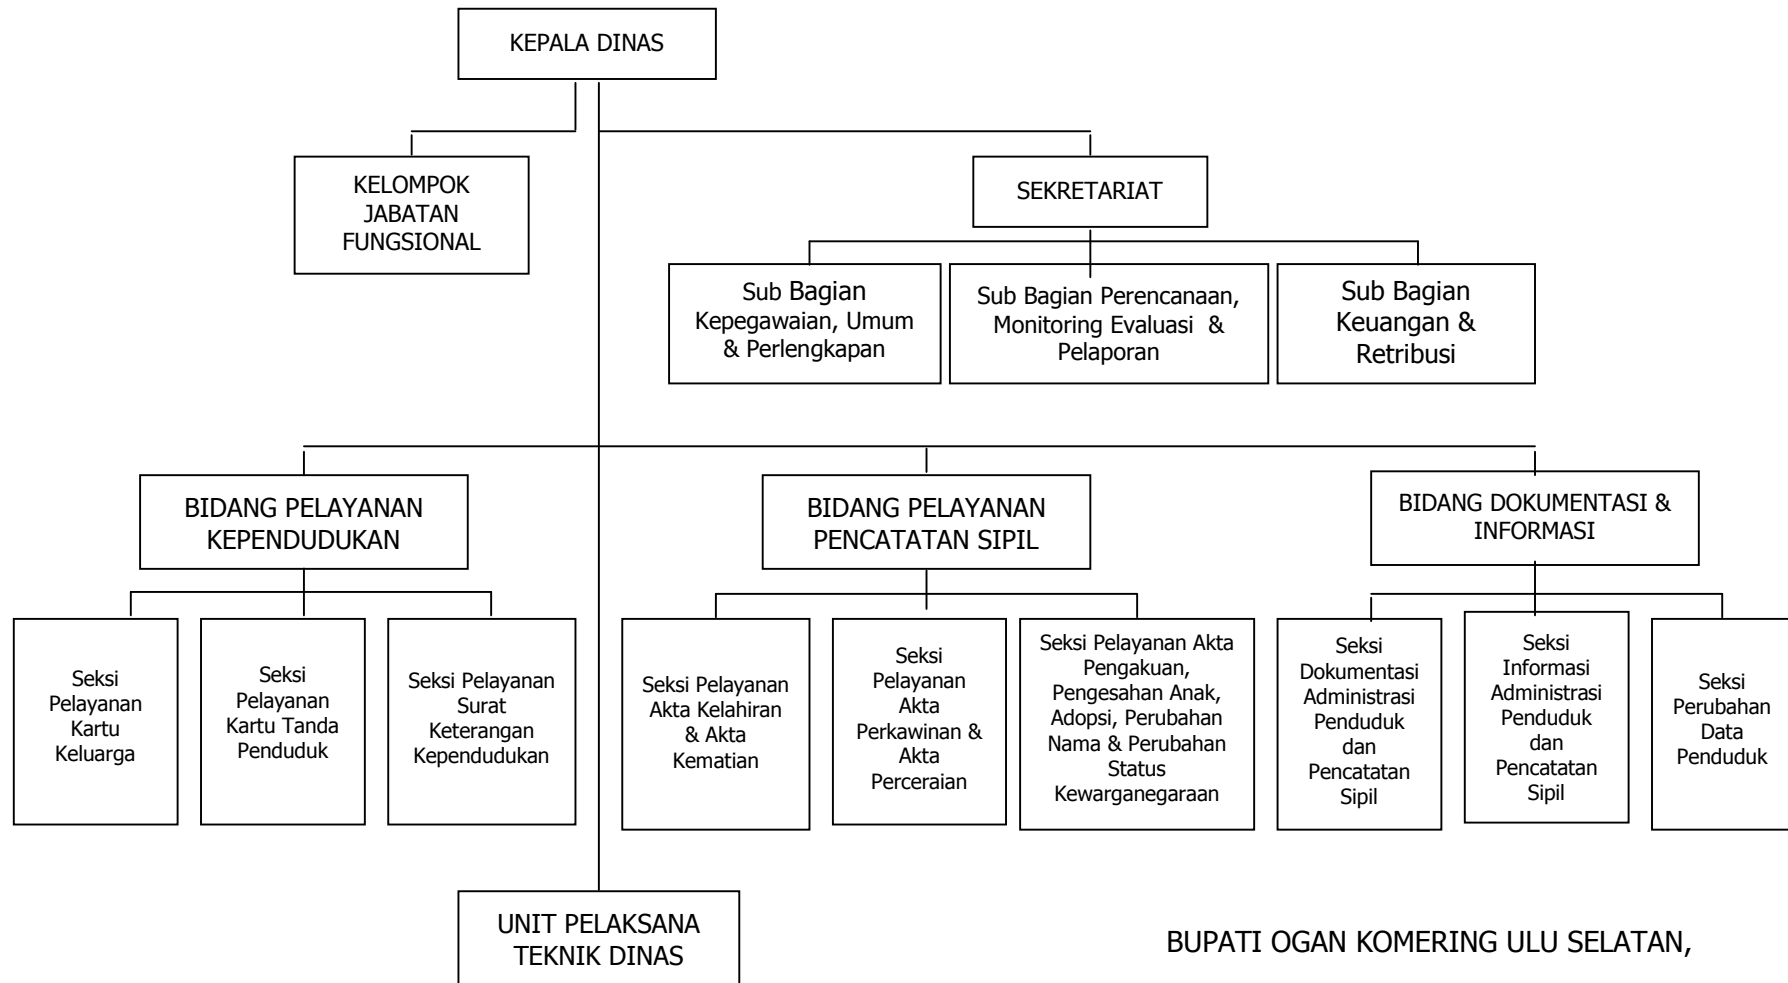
KEPALA DINAS

KELOMPOK JABATAN FUNGSIONAL

SEKRETARIAT

Sub Bagian Kepegawaian, Umum & Perlengkapan

Sub Bagian Perencanaan, Monitoring Evaluasi & Pelaporan

Sub Bagian Keuangan & Retribusi

BIDANG PELAYANAN KEPENDUDUKAN

Seksi Pelayanan Kartu Keluarga

Seksi Pelayanan Kartu Tanda Penduduk

Seksi Pelayanan Surat Keterangan Kependudukan

BIDANG PELAYANAN PENCATATAN SIPIL

Seksi Pelayanan Akta Kelahiran & Akta Kematian

Seksi Pelayanan Akta Perkawinan & Akta Perceraian

Seksi Pelayanan Akta Pengakuan, Pengesahan Anak, Adopsi, Perubahan Nama & Perubahan Status Kewarganegaraan

BIDANG DOKUMENTASI & INFORMASI

Seksi Dokumentasi Administrasi Penduduk dan Pencatatan Sipil

Seksi Informasi Administrasi Penduduk dan Pencatatan Sipil

Seksi Perubahan Data Penduduk

UNIT PELAKSANA TEKNIK DINAS

BUPATI OGAN KOMERING ULU SELATAN,